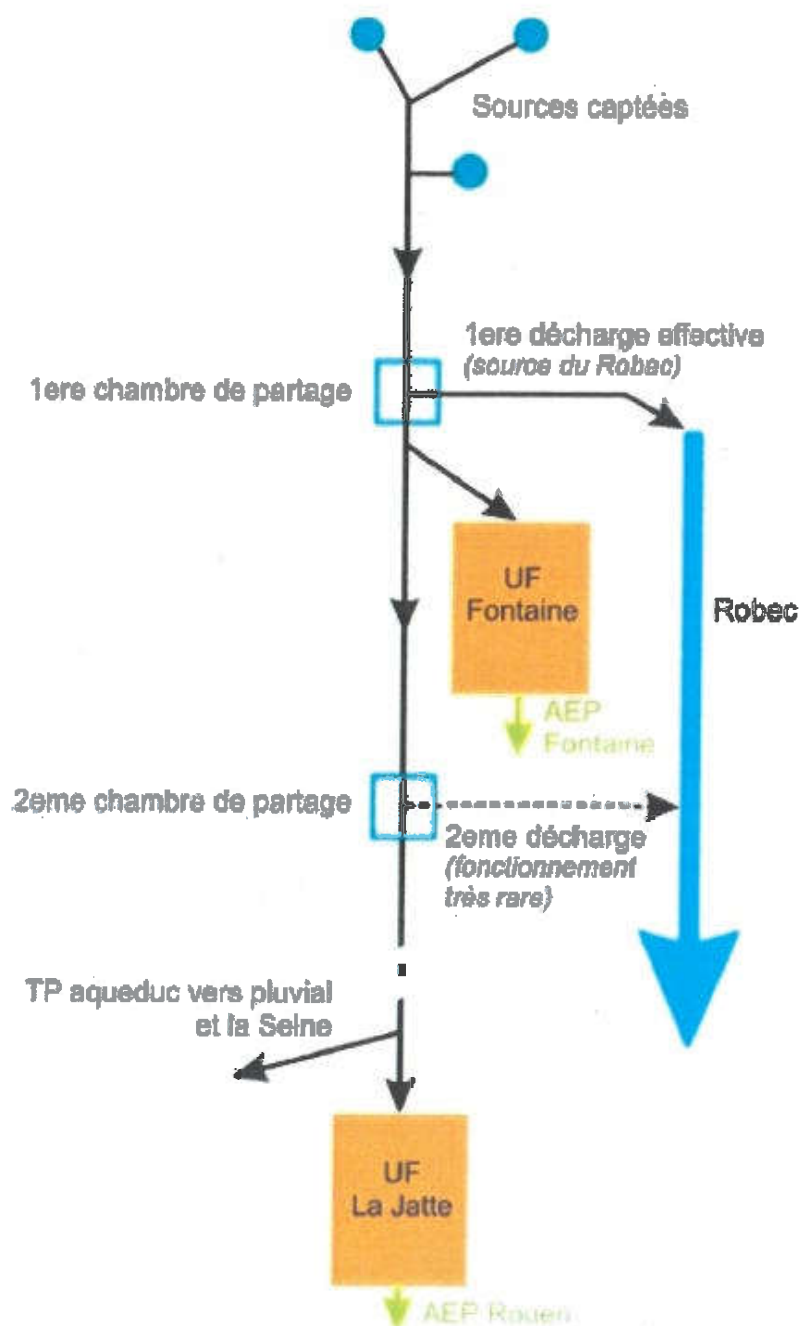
Sources captées

1ere décharge effective
(source du Robec)

1ere chambre de partage

UF
Fontaine

Robec

AEP
Fontaine

2eme chambre de partage

2eme décharge
(fonctionnement
très rare)

TP aqueduc vers pluvial
et la Seine

UF
La Jatte

AEP Rouen